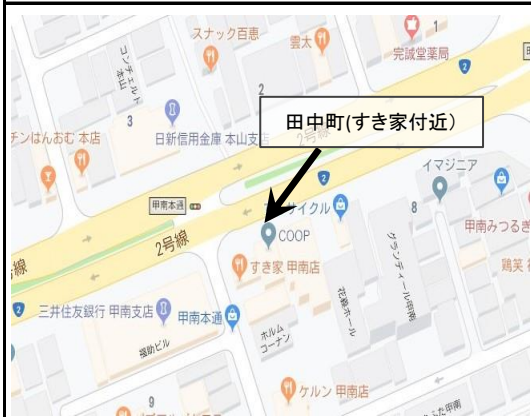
スナック百恵
雲太
1
完誠堂薬局
2
コンチェルト本山
3
2
チンはんおむ 本店
日新信用金庫 本山支店
田中町(すき家付近)
2号線
甲南本通
2
イマジニア
ナイクル
8
2号線
COOP
甲南みつるぎ
すき家 甲南店
花森ホール
グランディール甲南
鶏業
三井住友銀行 甲南支店
甲南本通
ホルム
コーナン
協和ビル
ケルン 甲南店
9